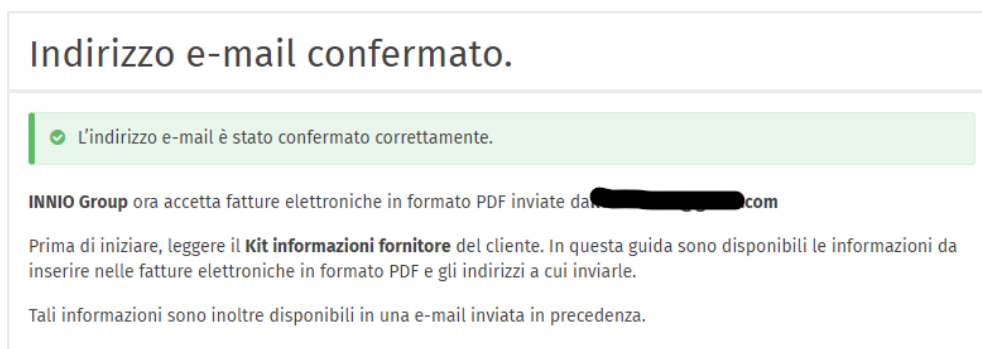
Indirizzo e-mail confermato.

L'indirizzo e-mail è stato confermato correttamente.

INNIO Group ora accetta fatture elettroniche in formato PDF inviate da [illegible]com

Prima di iniziare, leggere il Kit informazioni fornitore del cliente. In questa guida sono disponibili le informazioni da inserire nelle fatture elettroniche in formato PDF e gli indirizzi a cui inviarle.

Tali informazioni sono inoltre disponibili in una e-mail inviata in precedenza.